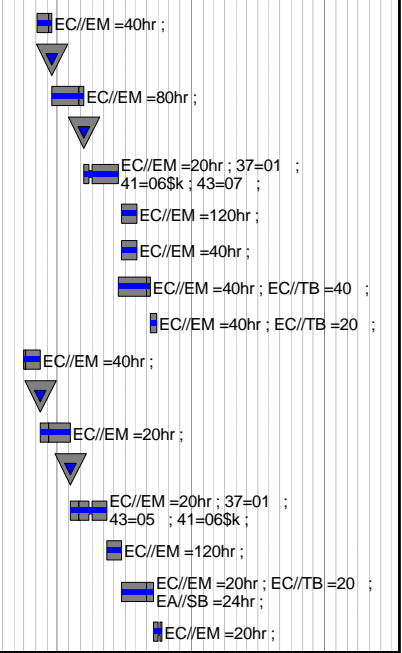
EC//EM =40hr ;

EC//EM =80hr ;

EC//EM =20hr ; 37=01 ; 41=06$k ; 43=07 ;

EC//EM =120hr ;

EC//EM =40hr ;

EC//EM =40hr ; EC//TB =40 ;

EC//EM =40hr ; EC//TB =20 ;

EC//EM =40hr ;

EC//EM =20hr ;

EC//EM =20hr ; 37=01 ; 43=05 ; 41=06$k ;

EC//EM =120hr ;

EC//EM =20hr ; EC//TB =20 ; EA//$B =24hr ;

EC//EM =20hr ;